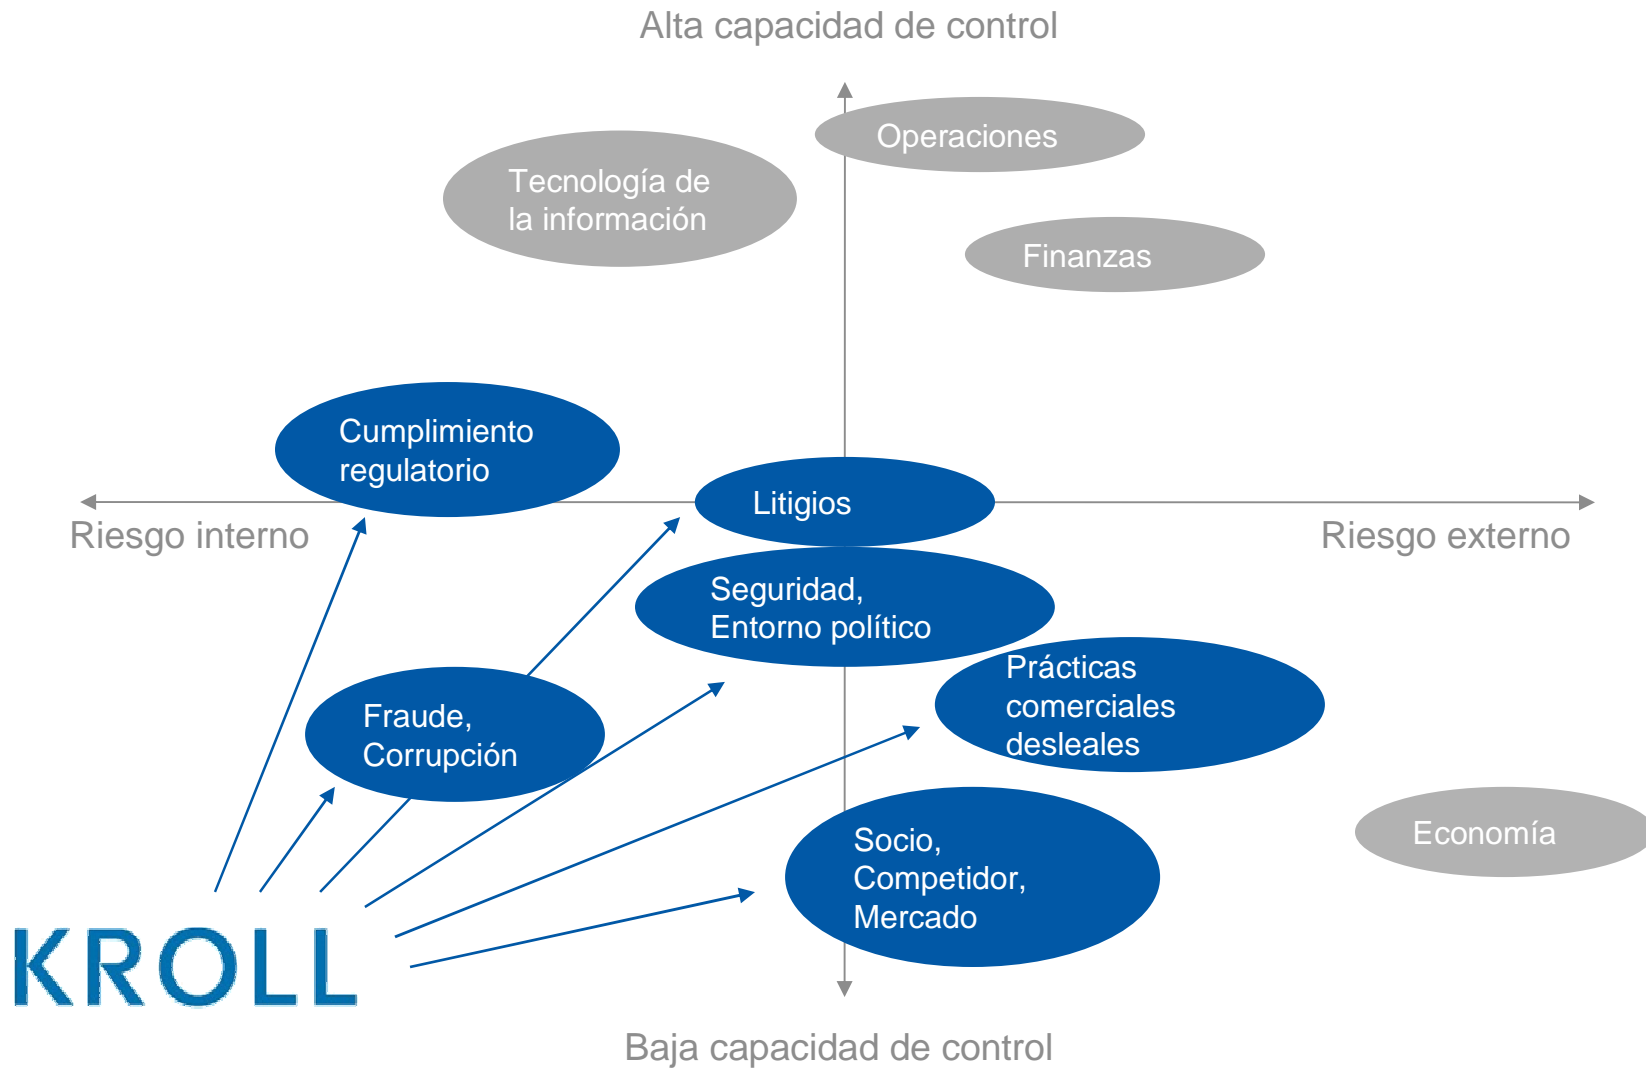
Alta capacidad de control

Operaciones

Tecnología de la información

Finanzas

Cumplimiento regulatorio

Litigios

Riesgo interno

Riesgo externo

Seguridad, Entorno político

Prácticas comerciales desleales

Fraude, Corrupción

Socio, Competidor, Mercado

Economía

KROLL

Baja capacidad de control